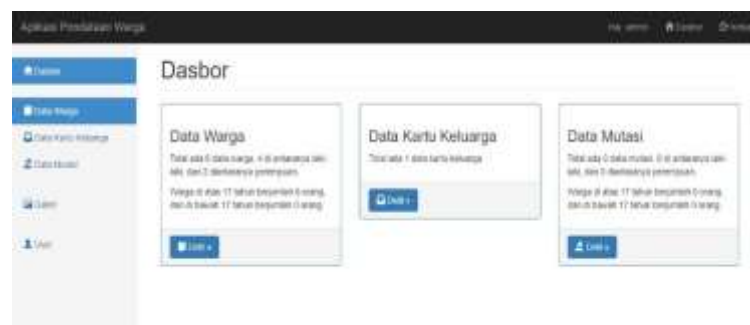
Aplikasi Pendataan Warga

Hai, admin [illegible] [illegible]

Dasbor

Data Warga

Data Kartu Keluarga

Data Mutasi

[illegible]

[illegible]

Dasbor

Data Warga
Total ada 6 data warga. 4 di antaranya laki-laki, dan 2 diantaranya perempuan.

Warga di atas 17 tahun berjumlah 6 orang, dan di bawah 17 tahun berjumlah 0 orang.

Detil »

Data Kartu Keluarga
Total ada 1 data kartu keluarga.

Detil »

Data Mutasi
Total ada 0 data mutasi. 0 di antaranya laki-laki, dan 0 diantaranya perempuan.

Warga di atas 17 tahun berjumlah 0 orang, dan di bawah 17 tahun berjumlah 0 orang.

Detil »